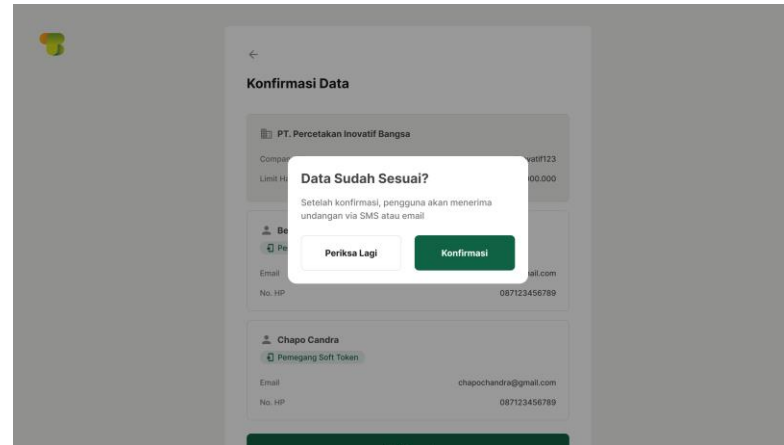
←

Konfirmasi Data

PT. Percetakan Inovatif Bangsa

Compa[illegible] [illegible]vatif123

Limit H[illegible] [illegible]00.000

Be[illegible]

Pe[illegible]

Email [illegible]ail.com

No. HP 087123456789

Data Sudah Sesuai?

Setelah konfirmasi, pengguna akan menerima undangan via SMS atau email

Periksa Lagi

Konfirmasi

Chapo Candra

Pemegang Soft Token

Email chapochandra@gmail.com

No. HP 087123456789